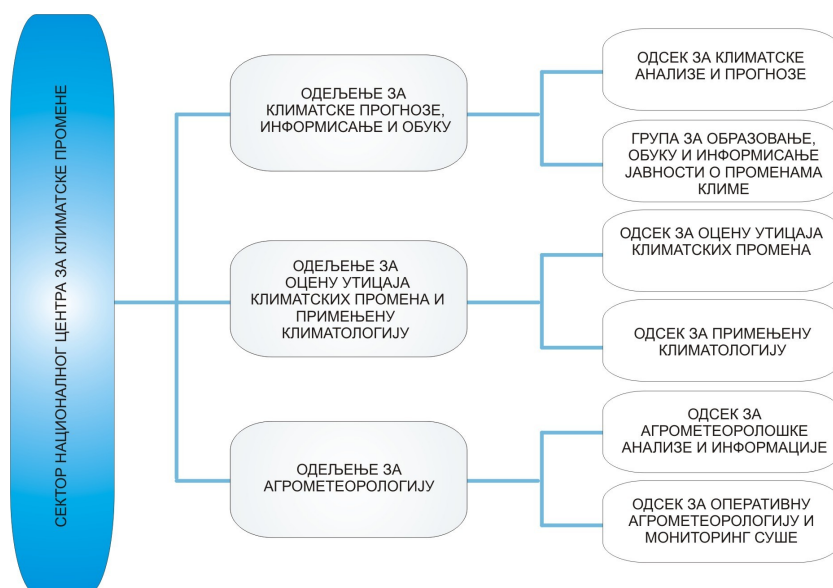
СЕКТОР НАЦИОНАЛНОГ ЦЕНТРА ЗА КЛИМАТСКЕ ПРОМЕНЕ

ОДЕЉЕЊЕ ЗА КЛИМАТСКЕ ПРОГНОЗЕ, ИНФОРМИСАЊЕ И ОБУКУ

ОДСЕК ЗА КЛИМАТСКЕ АНАЛИЗЕ И ПРОГНОЗЕ

ГРУПА ЗА ОБРАЗОВАЊЕ, ОБУКУ И ИНФОРМИСАЊЕ ЈАВНОСТИ О ПРОМЕНАМА КЛИМЕ

ОДЕЉЕЊЕ ЗА ОЦЕНУ УТИЦАЈА КЛИМАТСКИХ ПРОМЕНА И ПРИМЕЊЕНУ КЛИМАТОЛОГИЈУ

ОДСЕК ЗА ОЦЕНУ УТИЦАЈА КЛИМАТСКИХ ПРОМЕНА

ОДСЕК ЗА ПРИМЕЊЕНУ КЛИМАТОЛОГИЈУ

ОДЕЉЕЊЕ ЗА АГРОМЕТЕОРОЛОГИЈУ

ОДСЕК ЗА АГРОМЕТЕОРОЛОШКЕ АНАЛИЗЕ И ИНФОРМАЦИЈЕ

ОДСЕК ЗА ОПЕРАТИВНУ АГРОМЕТЕОРОЛОГИЈУ И МОНИТОРИНГ СУШЕ